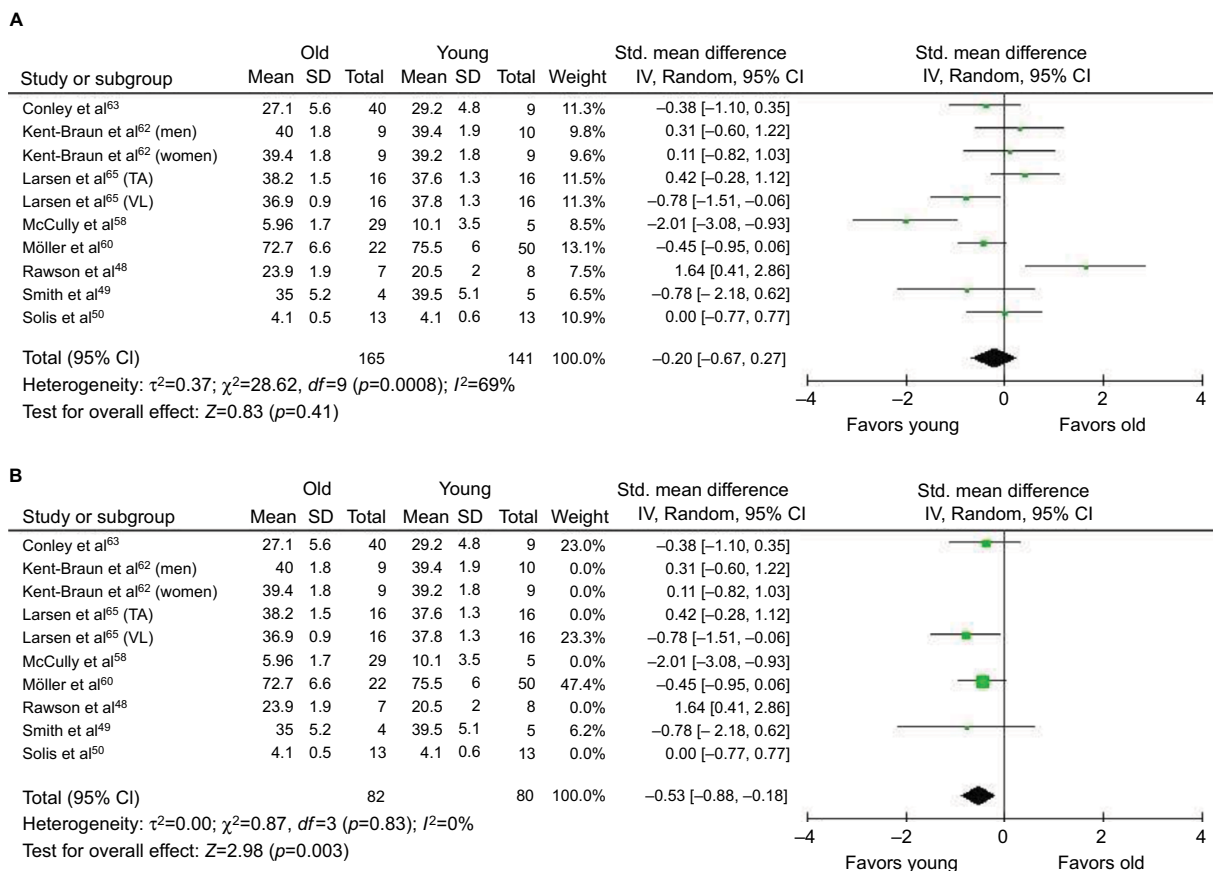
A

| Study or subgroup | Old Mean | Old SD | Old Total | Young Mean | Young SD | Young Total | Weight | Std. mean difference IV, Random, 95% CI |
|---|---|---|---|---|---|---|---|---|
| Conley et al$^{63}$ | 27.1 | 5.6 | 40 | 29.2 | 4.8 | 9 | 11.3% | –0.38 [–1.10, 0.35] |
| Kent-Braun et al$^{62}$ (men) | 40 | 1.8 | 9 | 39.4 | 1.9 | 10 | 9.8% | 0.31 [–0.60, 1.22] |
| Kent-Braun et al$^{62}$ (women) | 39.4 | 1.8 | 9 | 39.2 | 1.8 | 9 | 9.6% | 0.11 [–0.82, 1.03] |
| Larsen et al$^{65}$ (TA) | 38.2 | 1.5 | 16 | 37.6 | 1.3 | 16 | 11.5% | 0.42 [–0.28, 1.12] |
| Larsen et al$^{65}$ (VL) | 36.9 | 0.9 | 16 | 37.8 | 1.3 | 16 | 11.3% | –0.78 [–1.51, –0.06] |
| McCully et al$^{58}$ | 5.96 | 1.7 | 29 | 10.1 | 3.5 | 5 | 8.5% | –2.01 [–3.08, –0.93] |
| Möller et al$^{60}$ | 72.7 | 6.6 | 22 | 75.5 | 6 | 50 | 13.1% | –0.45 [–0.95, 0.06] |
| Rawson et al$^{48}$ | 23.9 | 1.9 | 7 | 20.5 | 2 | 8 | 7.5% | 1.64 [0.41, 2.86] |
| Smith et al$^{49}$ | 35 | 5.2 | 4 | 39.5 | 5.1 | 5 | 6.5% | –0.78 [– 2.18, 0.62] |
| Solis et al$^{50}$ | 4.1 | 0.5 | 13 | 4.1 | 0.6 | 13 | 10.9% | 0.00 [–0.77, 0.77] |
| Total (95% CI) | | | 165 | | | 141 | 100.0% | –0.20 [–0.67, 0.27] |

Heterogeneity: $\tau^2$=0.37; $\chi^2$=28.62, $df$=9 ($p$=0.0008); $I^2$=69%
Test for overall effect: $Z$=0.83 ($p$=0.41)

Std. mean difference IV, Random, 95% CI
–4 –2 0 2 4
Favors young Favors old

B

| Study or subgroup | Old Mean | Old SD | Old Total | Young Mean | Young SD | Young Total | Weight | Std. mean difference IV, Random, 95% CI |
|---|---|---|---|---|---|---|---|---|
| Conley et al$^{63}$ | 27.1 | 5.6 | 40 | 29.2 | 4.8 | 9 | 23.0% | –0.38 [–1.10, 0.35] |
| Kent-Braun et al$^{62}$ (men) | 40 | 1.8 | 9 | 39.4 | 1.9 | 10 | 0.0% | 0.31 [–0.60, 1.22] |
| Kent-Braun et al$^{62}$ (women) | 39.4 | 1.8 | 9 | 39.2 | 1.8 | 9 | 0.0% | 0.11 [–0.82, 1.03] |
| Larsen et al$^{65}$ (TA) | 38.2 | 1.5 | 16 | 37.6 | 1.3 | 16 | 0.0% | 0.42 [–0.28, 1.12] |
| Larsen et al$^{65}$ (VL) | 36.9 | 0.9 | 16 | 37.8 | 1.3 | 16 | 23.3% | –0.78 [–1.51, –0.06] |
| McCully et al$^{58}$ | 5.96 | 1.7 | 29 | 10.1 | 3.5 | 5 | 0.0% | –2.01 [–3.08, –0.93] |
| Möller et al$^{60}$ | 72.7 | 6.6 | 22 | 75.5 | 6 | 50 | 47.4% | –0.45 [–0.95, 0.06] |
| Rawson et al$^{48}$ | 23.9 | 1.9 | 7 | 20.5 | 2 | 8 | 0.0% | 1.64 [0.41, 2.86] |
| Smith et al$^{49}$ | 35 | 5.2 | 4 | 39.5 | 5.1 | 5 | 6.2% | –0.78 [– 2.18, 0.62] |
| Solis et al$^{50}$ | 4.1 | 0.5 | 13 | 4.1 | 0.6 | 13 | 0.0% | 0.00 [–0.77, 0.77] |
| Total (95% CI) | | | 82 | | | 80 | 100.0% | –0.53 [–0.88, –0.18] |

Heterogeneity: $\tau^2$=0.00; $\chi^2$=0.87, $df$=3 ($p$=0.83); $I^2$=0%
Test for overall effect: $Z$=2.98 ($p$=0.003)

Std. mean difference IV, Random, 95% CI
–4 –2 0 2 4
Favors young Favors old